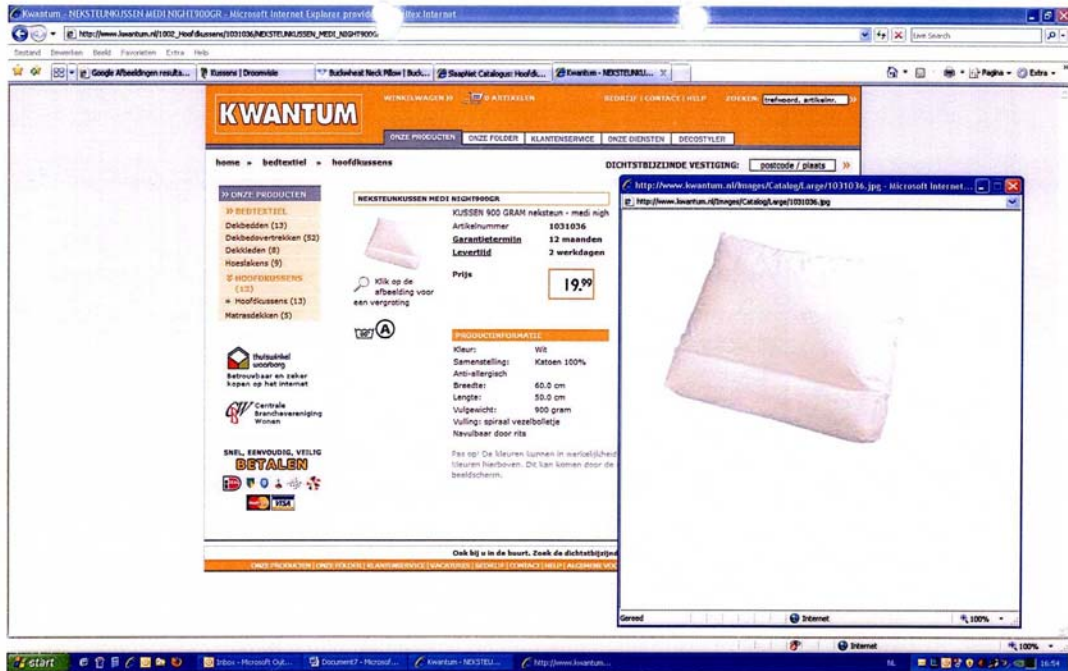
Kwantum - NEKSTEUNKUSSEN MEDI NIGHT900GR - Microsoft Internet Explorer provid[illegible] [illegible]llex Internet

http://www.kwantum.nl/1002_Hoofdkussens/1031036/NEKSTEUNKUSSEN_MEDI_NIGHT900G

Live Search

Bestand Bewerken Beeld Favorieten Extra Help

Google Afbeeldingen results... | Kussens | Droomvide | Buckwheat Neck Pillow | Buck... | SleepNet Catalogue: Hoofdk... | Kwantum - NEKSTEUNKU...

Pagina Extra

KWANTUM

WINKELWAGEN 0 ARTIKELEN BEDRIJF | CONTACT | HELP ZOEKEN trefwoord, artikelnr.

ONZE PRODUCTEN ONZE FOLDER KLANTENSERVICE ONZE DIENSTEN DECOSTYLER

home » bedtextiel » hoofdkussens

DICHTSTBIJZIJNDE VESTIGING: postcode / plaats

» ONZE PRODUCTEN
» BEDTEXTIEL
Dekbedden (13)
Dekbedovertrekken (52)
Dekkleden (8)
Hoeslakens (9)
» HOOFDKUSSENS (13)
» Hoofdkussens (13)
Matrasdekken (5)

NEKSTEUNKUSSEN MEDI NIGHT900GR

KUSSEN 900 GRAM neksteun - medi nigh

| | |
|---|---|
| Artikelnummer | 1031036 |
| Garantietermijn | 12 maanden |
| Levertijd | 2 werkdagen |

Prijs

19.99

Klik op de afbeelding voor een vergroting

PRODUCTINFORMATIE

| | |
|---|---|
| Kleur: | Wit |
| Samenstelling: | Katoen 100% |
| Anti-allergisch | |
| Breedte: | 60.0 cm |
| Lengte: | 50.0 cm |
| Vulgewicht: | 900 gram |
| Vulling: spiraal vezelbolletje | |
| Navulbaar door rits | |

Pas op! De kleuren kunnen in werkelijkheid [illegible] kleuren hierboven. Dit kan komen door de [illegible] beeldscherm.

thuiswinkel waarborg
Betrouwbaar en zeker kopen op het internet

Centrale Branchevereniging Wonen

SNEL, EENVOUDIG, VEILIG
BETALEN

VISA

Ook bij u in de buurt. Zoek de dichtstbijzijnd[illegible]

ONZE PRODUCTEN | ONZE FOLDER | KLANTENSERVICE | VACATURES | BEDRIJF | CONTACT | HELP | ALGEMENE VO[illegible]

http://www.kwantum.nl/Images/Catalog/Large/1031036.jpg - Microsoft Internet...

http://www.kwantum.nl/Images/Catalog/Large/1031036.jpg

Gereed

Internet

100%

Internet

100%

start

Inbox - Microsoft Out... | Document7 - Microsof... | Kwantum - NEKSTEU... | http://www.kwantum...

NL

16:54